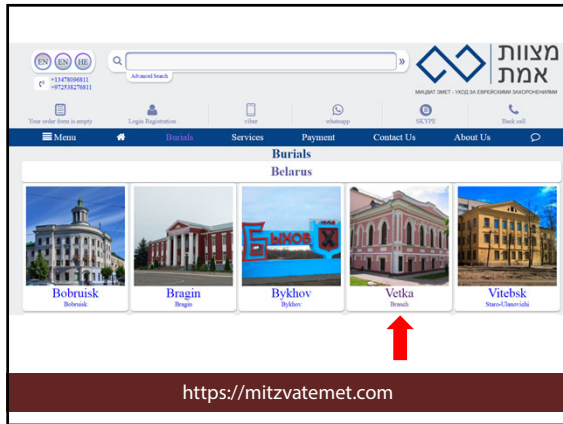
EN EN HE
+13478096811
+972538276811

Advanced Search

»

מצוות אמת
МИЦВАТ ЭМЕТ - УХОД ЗА ЕВРЕЙСКИМИ ЗАХОРОНЕНИЯМИ

Your order form is empty | Login Registration | viber | whatsapp | SKYPE | Back call

Menu | Burials | Services | Payment | Contact Us | About Us

Burials
Belarus

БЫХОВ

Bobruisk
Bobruisk

Bragin
Bragin

Bykhov
Bykhov

Vetka
Branch

Vitebsk
Staro-Ulanovichi

https://mitzvatemet.com